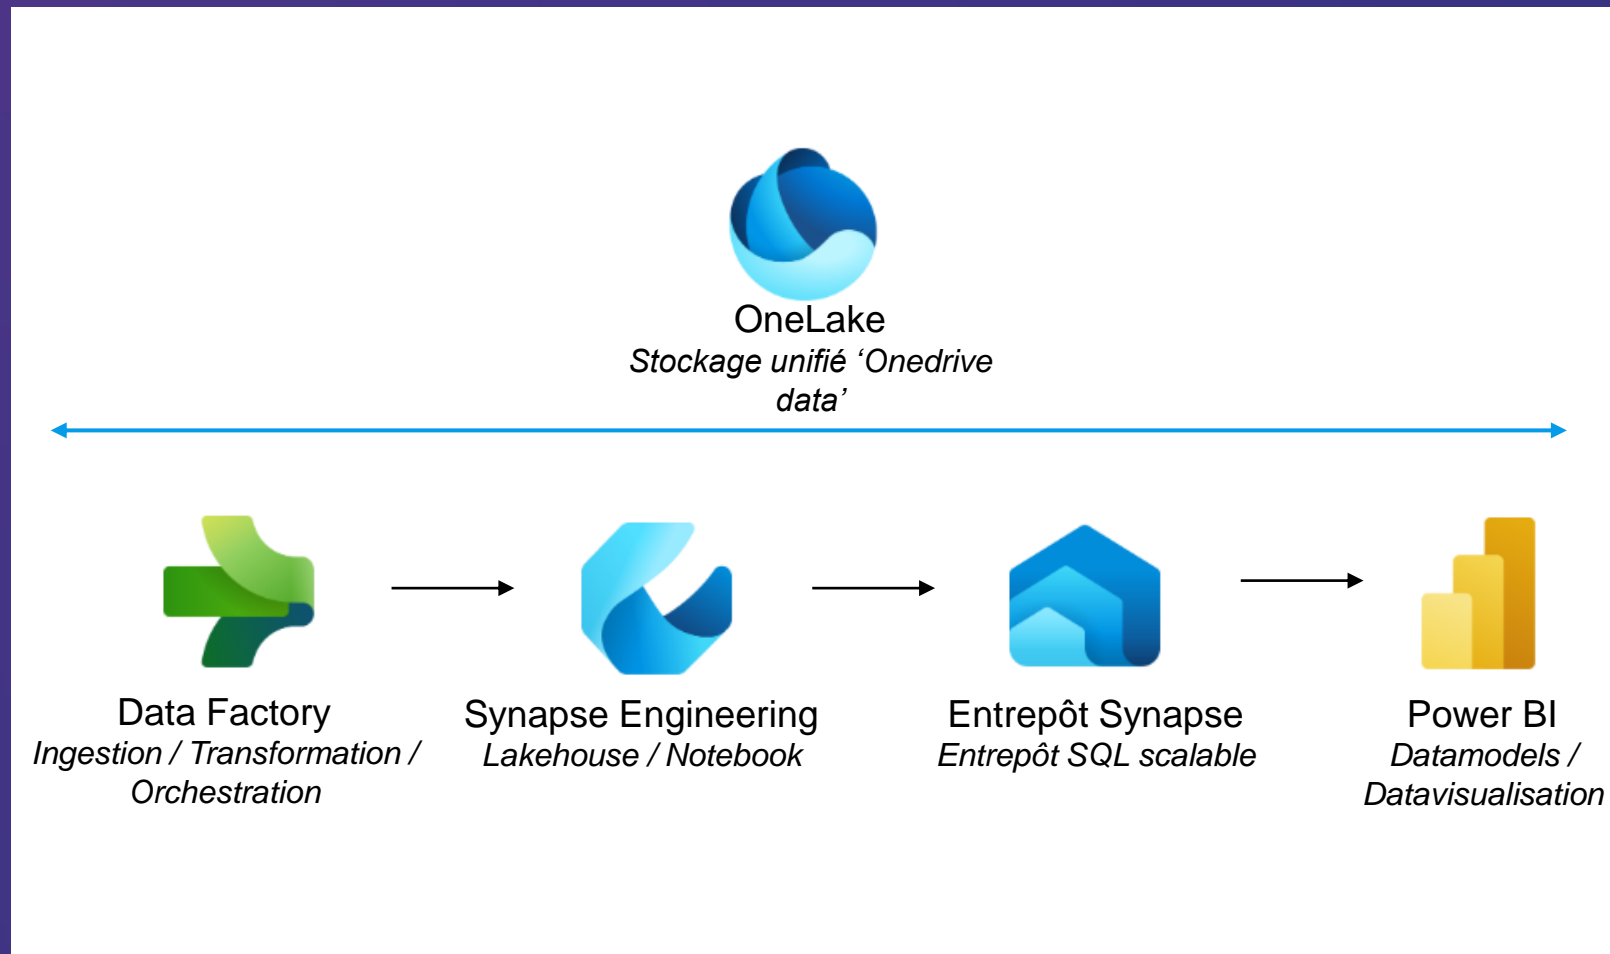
OneLake
Stockage unifié ‘Onedrive data’

Data Factory
Ingestion / Transformation / Orchestration

Synapse Engineering
Lakehouse / Notebook

Entrepôt Synapse
Entrepôt SQL scalable

Power BI
Datamodels / Datavisualisation